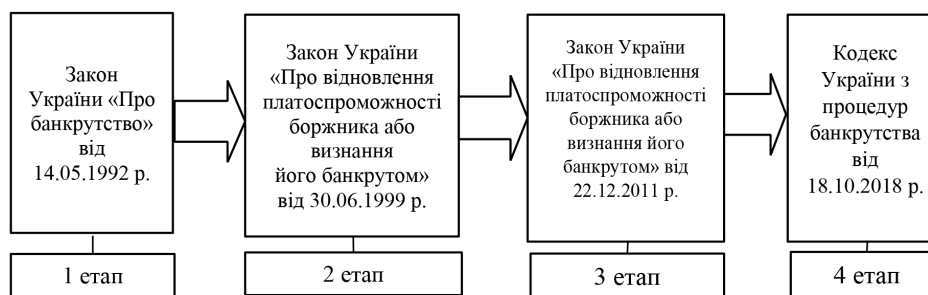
Закон України «Про банкрутство» від 14.05.1992 р.

1 етап

Закон України «Про відновлення платоспроможності боржника або визнання його банкрутом» від 30.06.1999 р.

2 етап

Закон України «Про відновлення платоспроможності боржника або визнання його банкрутом» від 22.12.2011 р.

3 етап

Кодекс України з процедур банкрутства від 18.10.2018 р.

4 етап